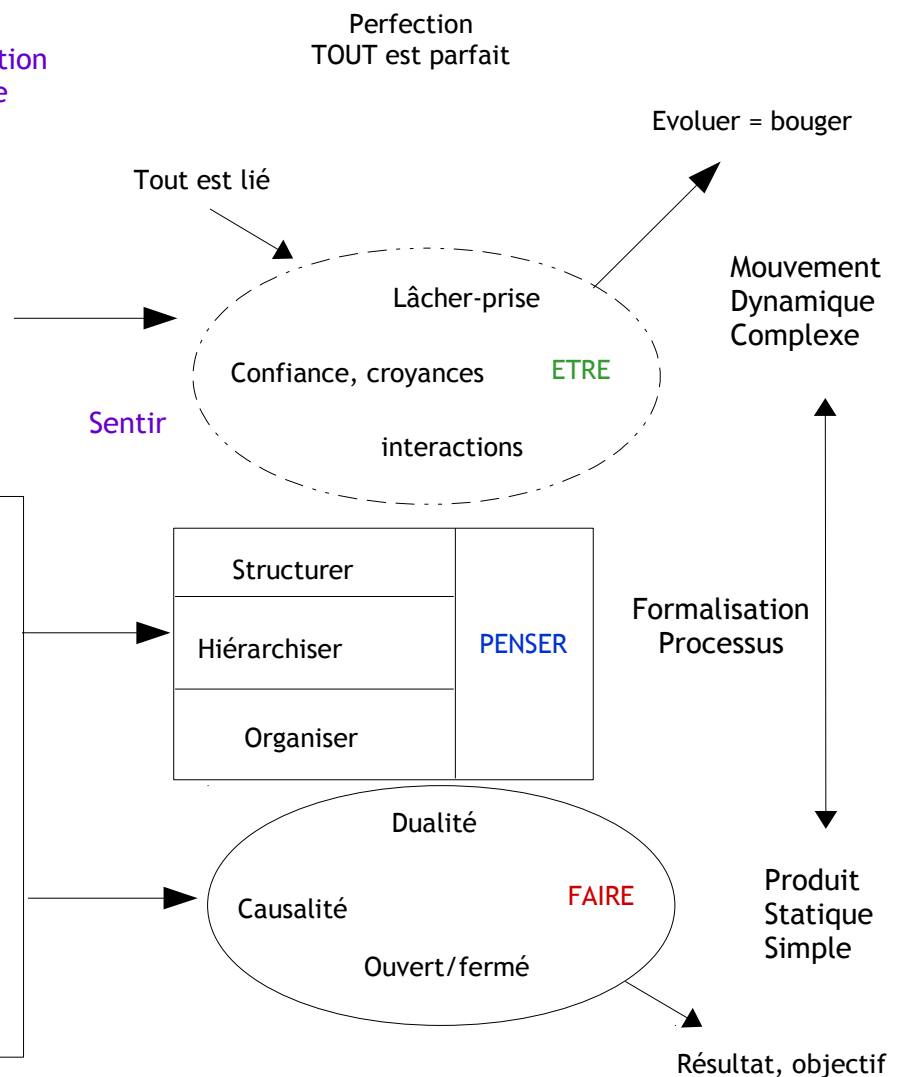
tion
e

Perfection
TOUT est parfait

Evoluer = bouger

Tout est lié

Lâcher-prise

Confiance, croyances

ETRE

interactions

Sentir

Mouvement
Dynamique
Complexe

| Structurer | PENSER |
|---|---|
| Hiérarchiser | |
| Organiser | |

Formalisation
Processus

Dualité

Causalité

FAIRE

Ouvert/fermé

Produit
Statique
Simple

Résultat, objectif